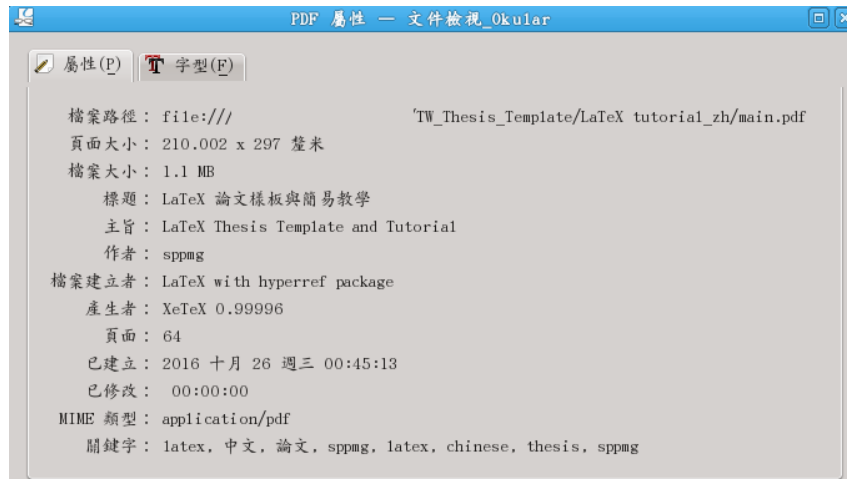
PDF 屬性 — 文件檢視_Okular

屬性(P) 字型(F)

檔案路徑： file:/// 'TW_Thesis_Template/LaTeX tutorial_zh/main.pdf
頁面大小： 210.002 x 297 釐米
檔案大小： 1.1 MB
標題： LaTeX 論文樣板與簡易教學
主旨： LaTeX Thesis Template and Tutorial
作者： sppmg
檔案建立者： LaTeX with hyperref package
產生者： XeTeX 0.99996
頁面： 64
已建立： 2016 十月 26 週三 00:45:13
已修改： 00:00:00
MIME 類型： application/pdf
關鍵字： latex, 中文, 論文, sppmg, latex, chinese, thesis, sppmg